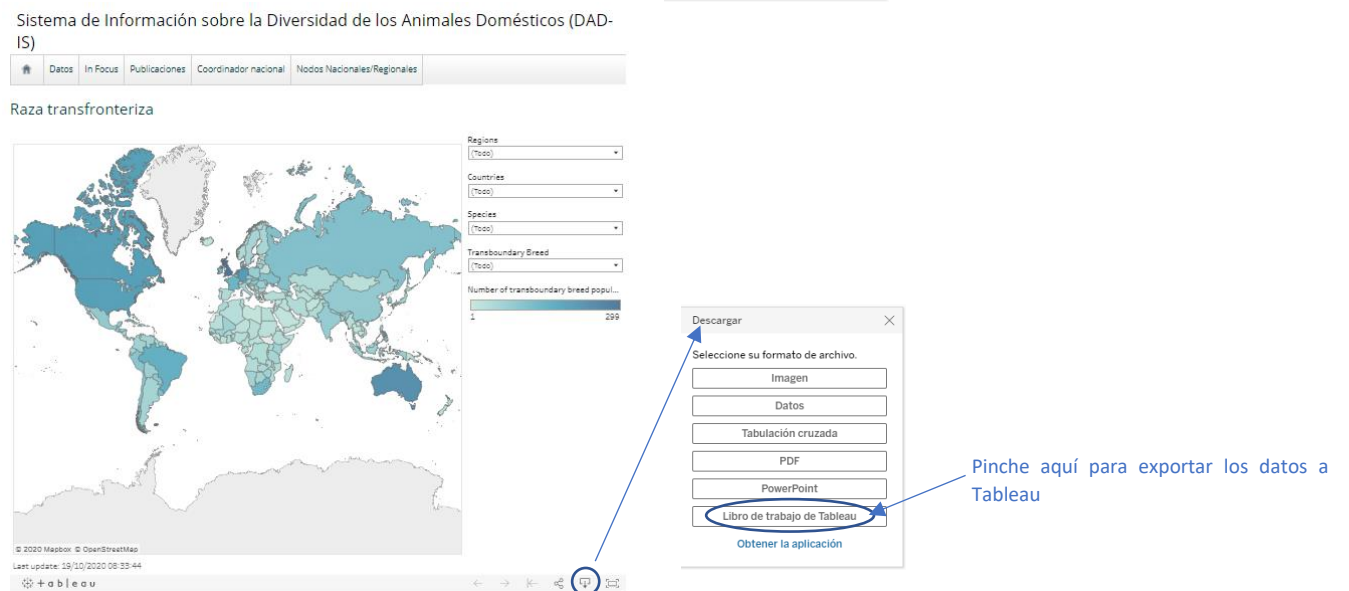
Sistema de Información sobre la Diversidad de los Animales Domésticos (DAD-IS)

Datos | In Focus | Publicaciones | Coordinador nacional | Nodos Nacionales/Regionales

Raza transfronteriza

Regions
(Todo)

Countries
(Todo)

Species
(Todo)

Transboundary Breed
(Todo)

Number of transboundary breed popul...
1
299

© 2020 Mapbox © OpenStreetMap

Last update: 19/10/2020 08:33:44

+ a b l e a u

Descargar

Seleccione su formato de archivo.

Imagen

Datos

Tabulación cruzada

PDF

PowerPoint

Libro de trabajo de Tableau

Obtener la aplicación

Pinche aquí para exportar los datos a Tableau